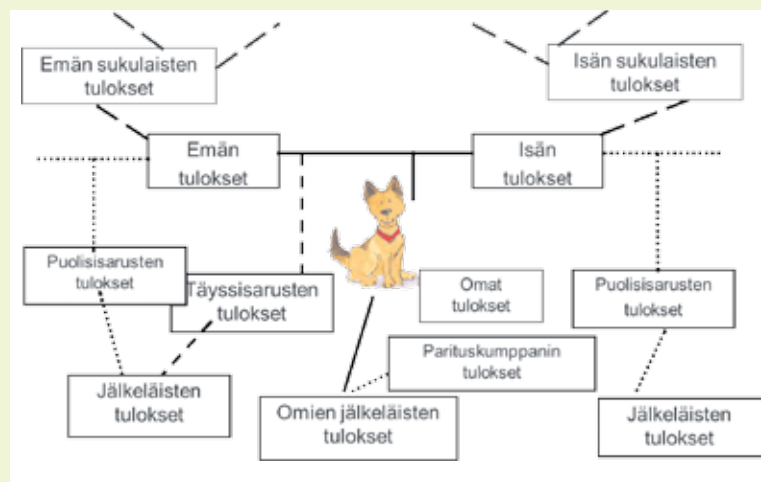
Emän sukulaisten tulokset

Isän sukulaisten tulokset

Emän tulokset

Isän tulokset

Puolisisarusten tulokset

Täyssisarusten tulokset

Omat tulokset

Puolisisarusten tulokset

Parituskumppanin tulokset

Jälkeläisten tulokset

Omien jälkeläisten tulokset

Jälkeläisten tulokset